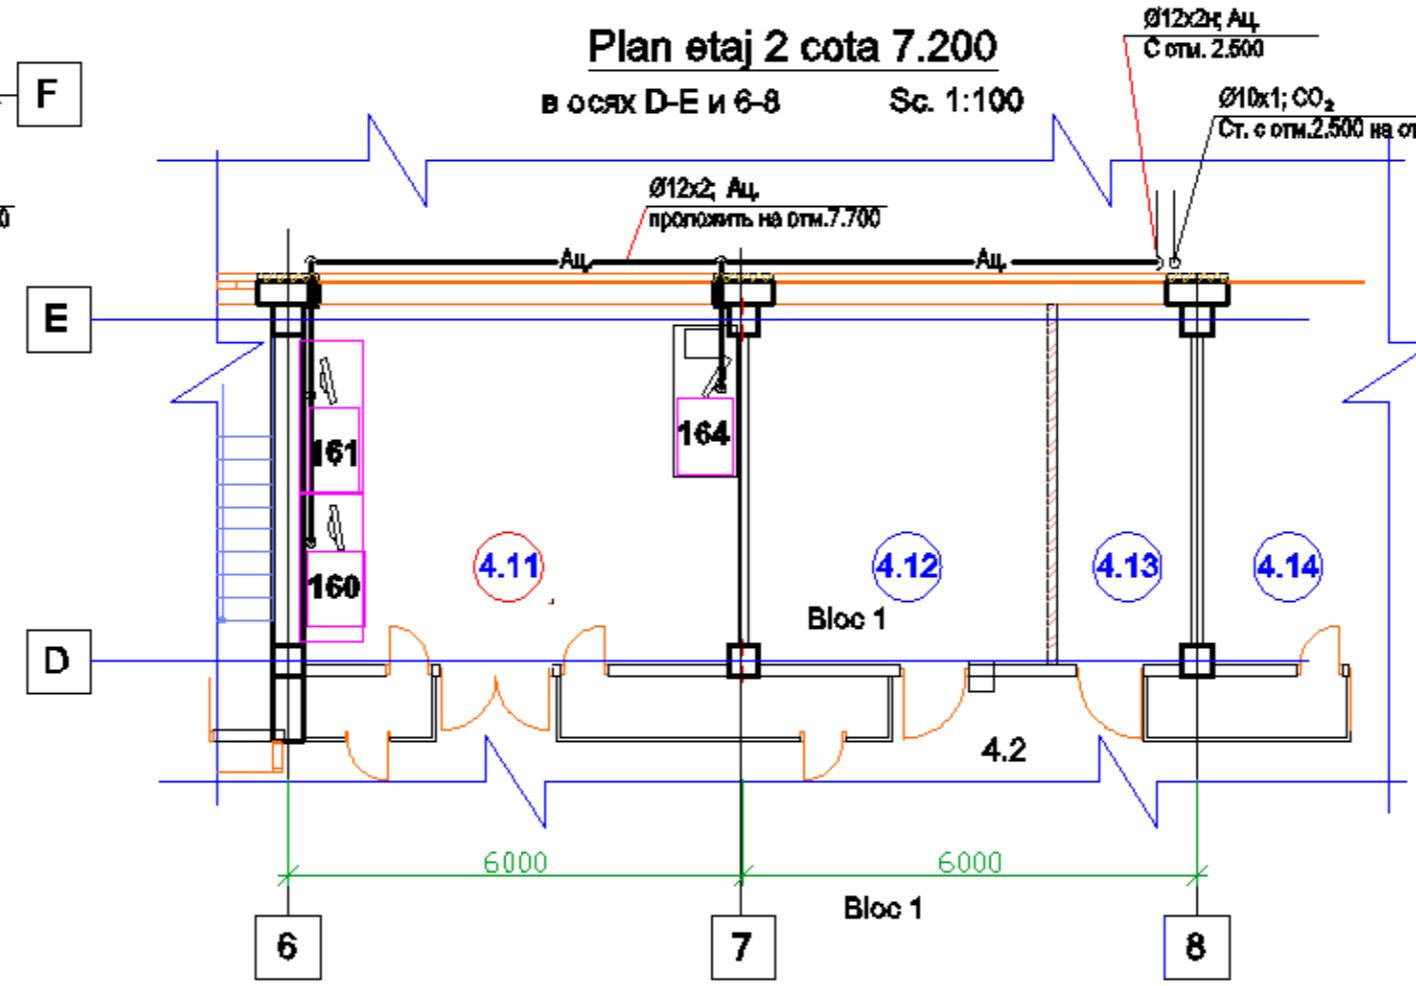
Plan etaj 2 cota 7.200

в осях D-E и 6-8

Sc. 1:100

Ø12x2н; Ац.
С отм. 2.500

Ø10x1; $CO_2$
Ст. с отм.2.500 на от

F

Ø12x2; Ац.
проложить на отм.7.700

Ац.

Ац.

E

161

164

160

4.11

4.12

4.13

4.14

Bloc 1

D

4.2

6000

6000

Bloc 1

6

7

8